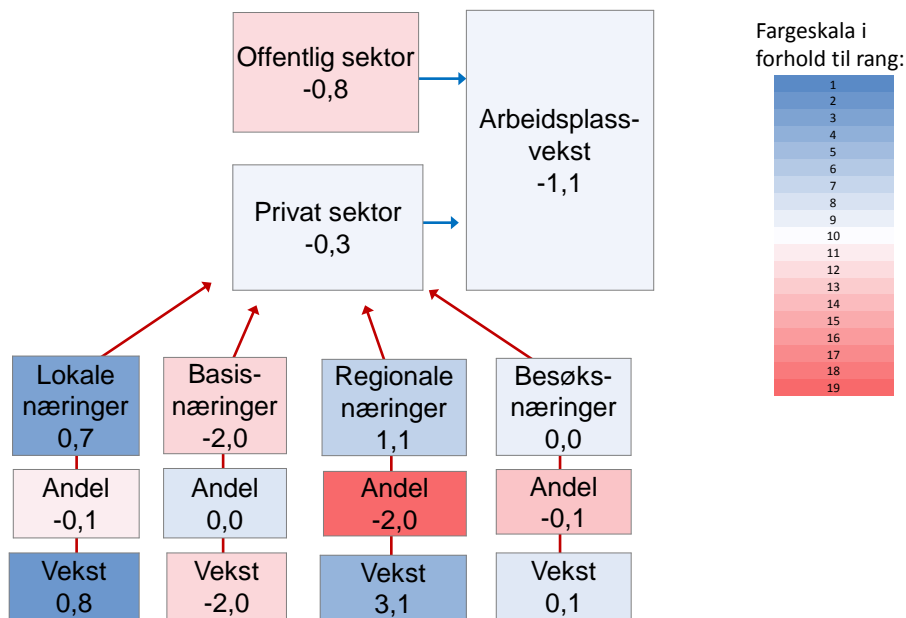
Offentlig sektor
-0,8

Arbeidsplass-
vekst
-1,1

Privat sektor
-0,3

Fargeskala i forhold til rang:
1
2
3
4
5
6
7
8
9
10
11
12
13
14
15
16
17
18
19

Lokale næringer
0,7

Andel
-0,1

Vekst
0,8

Basis-næringer
-2,0

Andel
0,0

Vekst
-2,0

Regionale næringer
1,1

Andel
-2,0

Vekst
3,1

Besøks-næringer
0,0

Andel
-0,1

Vekst
0,1